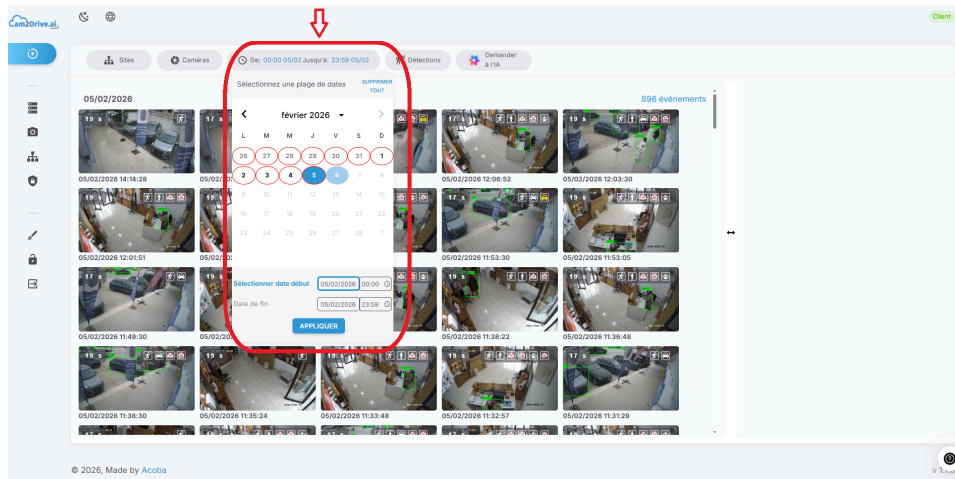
Cam2Drive.ai

Client

Sites
Caméras
De: 00:00 05/02 Jusqu'à: 23:59 05/02
Détections
Demander à l'IA

05/02/2026

896 évènements

Sélectionnez une plage de dates
SUPPRIMER TOUT

février 2026

| L | M | M | J | V | S | D |
|---|---|---|---|---|---|---|
| 26 | 27 | 28 | 29 | 30 | 31 | 1 |
| 2 | 3 | 4 | 5 | 6 | 7 | 8 |
| 9 | 10 | 11 | 12 | 13 | 14 | 15 |
| 16 | 17 | 18 | 19 | 20 | 21 | 22 |
| 23 | 24 | 25 | 26 | 27 | 28 | 1 |

Sélectionner date début 05/02/2026 00:00
Date de fin 05/02/2026 23:59
APPLIQUER

19 s
17 s
05/02/2026 14:14:28
05/02/2026 12:06:52
05/02/2026 12:03:30
05/02/2026 12:01:51
05/02/2026 11:53:30
05/02/2026 11:53:05
05/02/2026 11:49:30
05/02/2026 11:38:22
05/02/2026 11:36:48
05/02/2026 11:36:30
05/02/2026 11:35:24
05/02/2026 11:33:48
05/02/2026 11:32:57
05/02/2026 11:31:29

© 2026, Made by Acoba

V 1.16